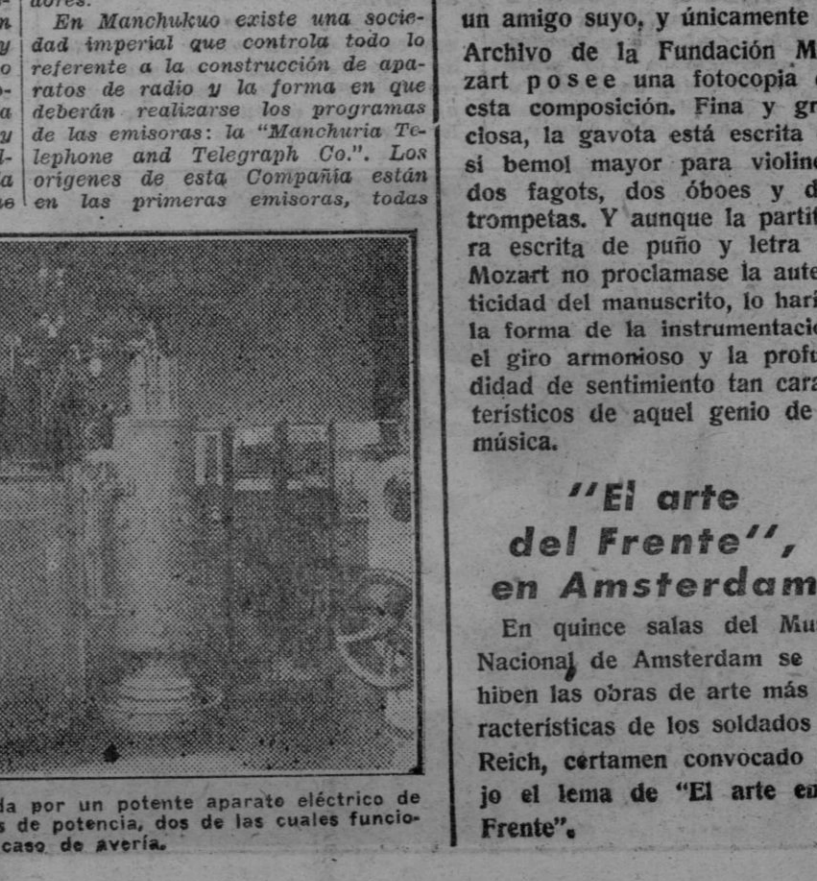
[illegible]
En Manchukuo existe una sociedad imperial que controla todo lo referente a la construcción de aparatos de radio y la forma en que deberán realizarse los programas de las emisoras: la "Manchuria Telephone and Telegraph Co.". Los orígenes de esta Compañía están en las primeras emisoras, todas

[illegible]da por un potente aparato eléctrico de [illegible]s de potencia, dos de las cuales funcio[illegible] caso de avería.

un amigo suyo, y únicamente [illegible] Archivo de la Fundación M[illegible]zart posee una fotocopia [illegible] esta composición. Fina y gr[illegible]ciosa, la gavota está escrita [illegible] si bemol mayor para violine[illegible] dos fagots, dos óboes y d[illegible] trompetas. Y aunque la partit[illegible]ra escrita de puño y letra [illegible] Mozart no proclamase la aute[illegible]ticidad del manuscrito, lo harí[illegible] la forma de la instrumentacio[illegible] el giro armonioso y la profu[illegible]didad de sentimiento tan cara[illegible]terísticos de aquel genio de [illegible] música.

"El arte del Frente", en Amsterdam

En quince salas del Mu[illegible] Nacional de Amsterdam se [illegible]hiben las obras de arte más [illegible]racterísticas de los soldados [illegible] Reich, certamen convocado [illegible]jo el lema de "El arte en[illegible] Frente".